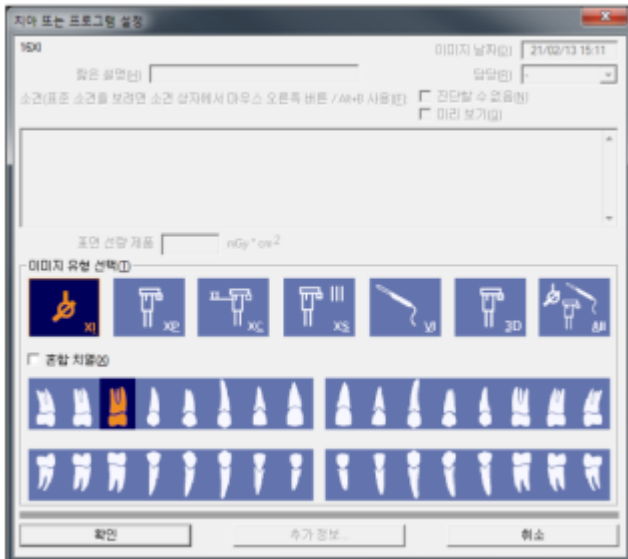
치아 또는 프로그램 설정

16XI

이미지 날짜(D) 21/02/13 15:11

짧은 설명(E)

담당(R)

소견(표준 소견을 보려면 소견 상자에서 마우스 오른쪽 버튼 / Alt+B 사용)(F)

진단할 수 없음(N)

미리 보기(Q)

표면 선량 제품 nGy * cm$^2$

이미지 유형 선택(T)

XI

XP

XC

XS

VI

3D

AM

혼합 치열(X)

확인

추가 정보...

취소